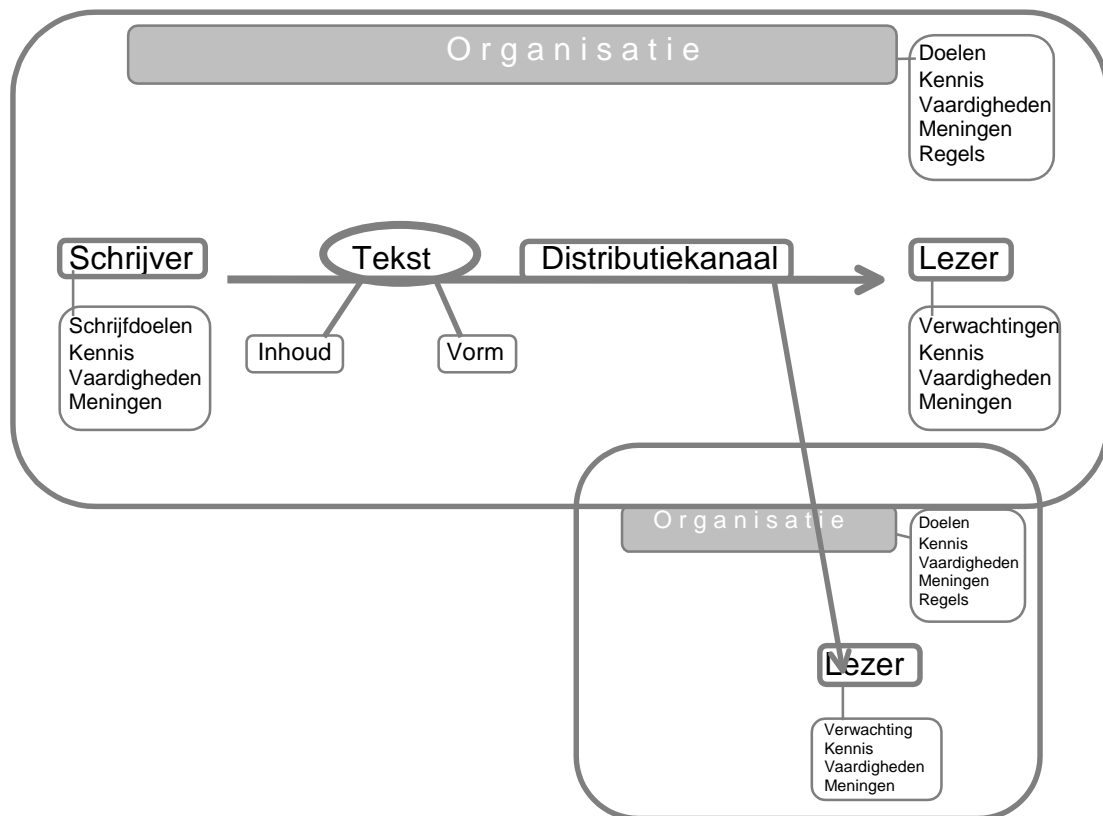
Organisatie

Doelen
Kennis
Vaardigheden
Meningen
Regels

Schrijver

Tekst

Distributiekanaal

Lezer

Schrijfdoelen
Kennis
Vaardigheden
Meningen

Inhoud

Vorm

Verwachtingen
Kennis
Vaardigheden
Meningen

Organisatie

Doelen
Kennis
Vaardigheden
Meningen
Regels

Lezer

Verwachting
Kennis
Vaardigheden
Meningen